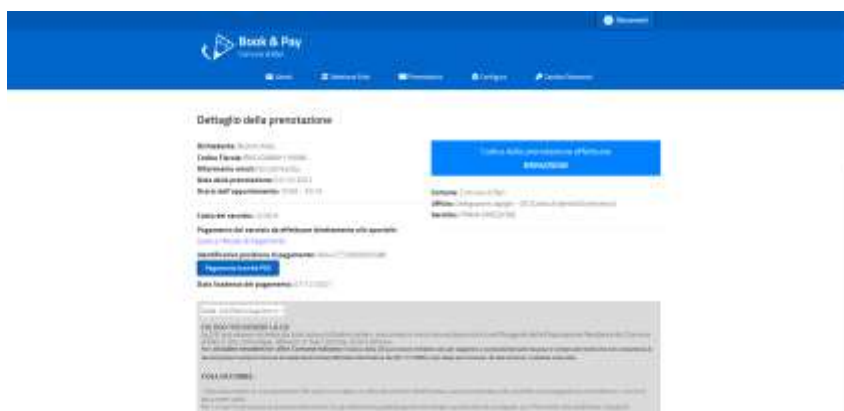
Benvenuti

Book & Pay

Comune di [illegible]

Home | Seleziona Ente | Prenotazioni | Configura | Cambia Password

Dettaglio della prenotazione

Richiedente: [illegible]
Codice Fiscale: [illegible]
Riferimento email: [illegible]
Data della prenotazione: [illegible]
Orario dell'appuntamento: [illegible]

Codice della prenotazione effettuata
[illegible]

Comune: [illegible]
Ufficio: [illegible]
Servizio: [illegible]

Costo del servizio: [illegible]

Pagamento del servizio da effettuare direttamente allo sportello

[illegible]

Identificativo posizione di pagamento: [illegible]

Pagamento tramite POS

Data Scadenza del pagamento: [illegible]

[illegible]

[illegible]

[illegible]